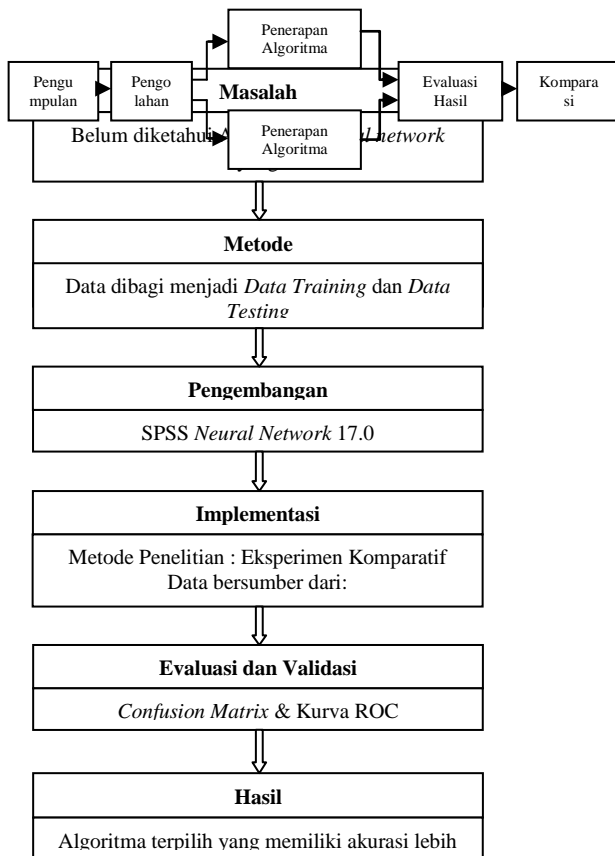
Penerapan Algoritma

Pengumpulan

Pengolahan

Masalah

Evaluasi Hasil

Komparasi

Belum diketahui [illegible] al network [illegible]

Penerapan Algoritma

Metode

Data dibagi menjadi *Data Training* dan *Data Testing*

Pengembangan

SPSS *Neural Network* 17.0

Implementasi

Metode Penelitian : Eksperimen Komparatif
Data bersumber dari:

Evaluasi dan Validasi

*Confusion Matrix* & Kurva ROC

Hasil

Algoritma terpilih yang memiliki akurasi lebih